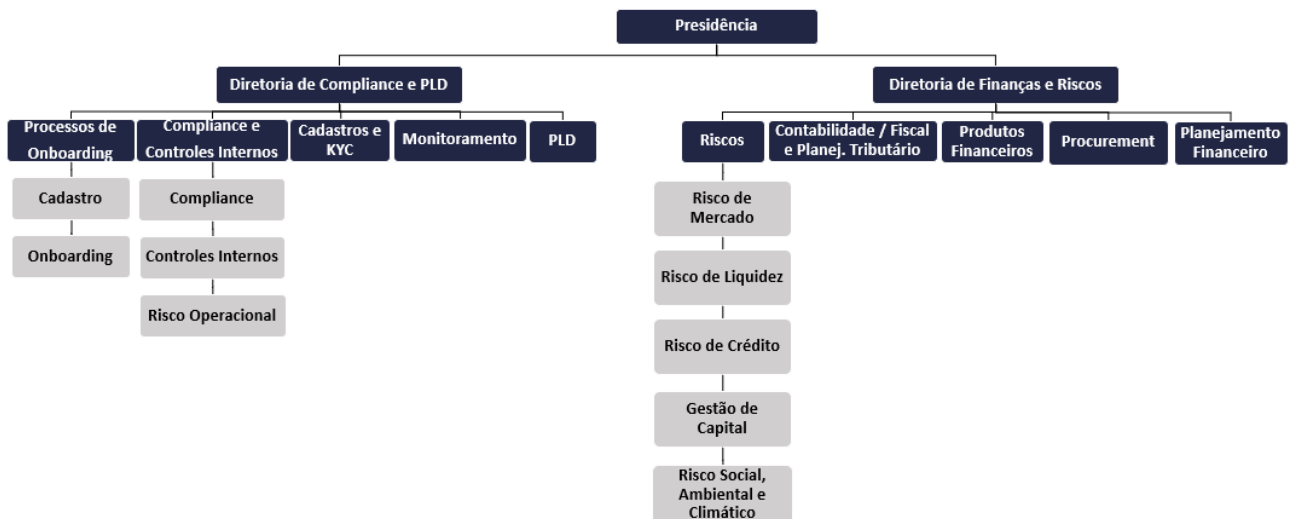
Presidência

Diretoria de Compliance e PLD

Processos de Onboarding

Cadastro

Onboarding

Compliance e Controles Internos

Compliance

Controles Internos

Risco Operacional

Cadastros e KYC

Monitoramento

PLD

Diretoria de Finanças e Riscos

Riscos

Risco de Mercado

Risco de Liquidez

Risco de Crédito

Gestão de Capital

Risco Social, Ambiental e Climático

Contabilidade / Fiscal e Planej. Tributário

Produtos Financeiros

Procurement

Planejamento Financeiro